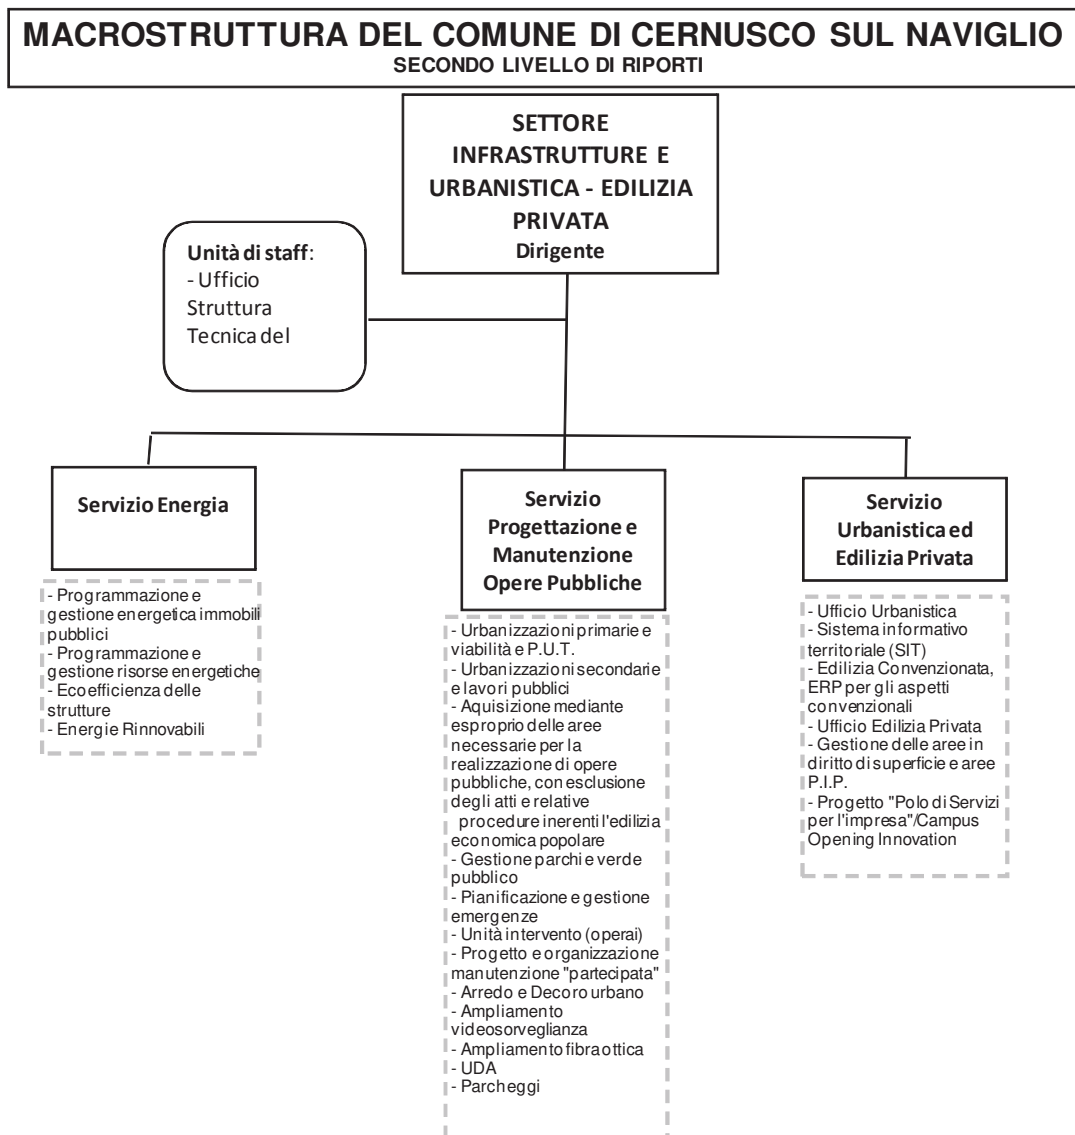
MACROSTRUTTURA DEL COMUNE DI CERNUSCO SUL NAVIGLIO
SECONDO LIVELLO DI RIPORTI

SETTORE INFRASTRUTTURE E URBANISTICA - EDILIZIA PRIVATA
Dirigente

Unità di staff:
- Ufficio Struttura Tecnica del

Servizio Energia

- Programmazione e gestione energetica immobili pubblici
- Programmazione e gestione risorse energetiche
- Ecoefficienza delle strutture
- Energie Rinnovabili

Servizio Progettazione e Manutenzione Opere Pubbliche

- Urbanizzazioni primarie e viabilità e P.U.T.
- Urbanizzazioni secondarie e lavori pubblici
- Aquisizione mediante esproprio delle aree necessarie per la realizzazione di opere pubbliche, con esclusione degli atti e relative procedure inerenti l'edilizia economica popolare
- Gestione parchi e verde pubblico
- Pianificazione e gestione emergenze
- Unità intervento (operai)
- Progetto e organizzazione manutenzione "partecipata"
- Arredo e Decoro urbano
- Ampliamento videosorveglianza
- Ampliamento fibra ottica
- UDA
- Parcheggi

Servizio Urbanistica ed Edilizia Privata

- Ufficio Urbanistica
- Sistema informativo territoriale (SIT)
- Edilizia Convenzionata, ERP per gli aspetti convenzionali
- Ufficio Edilizia Privata
- Gestione delle aree in diritto di superficie e aree P.I.P.
- Progetto "Polo di Servizi per l'impresa"/Campus Opening Innovation